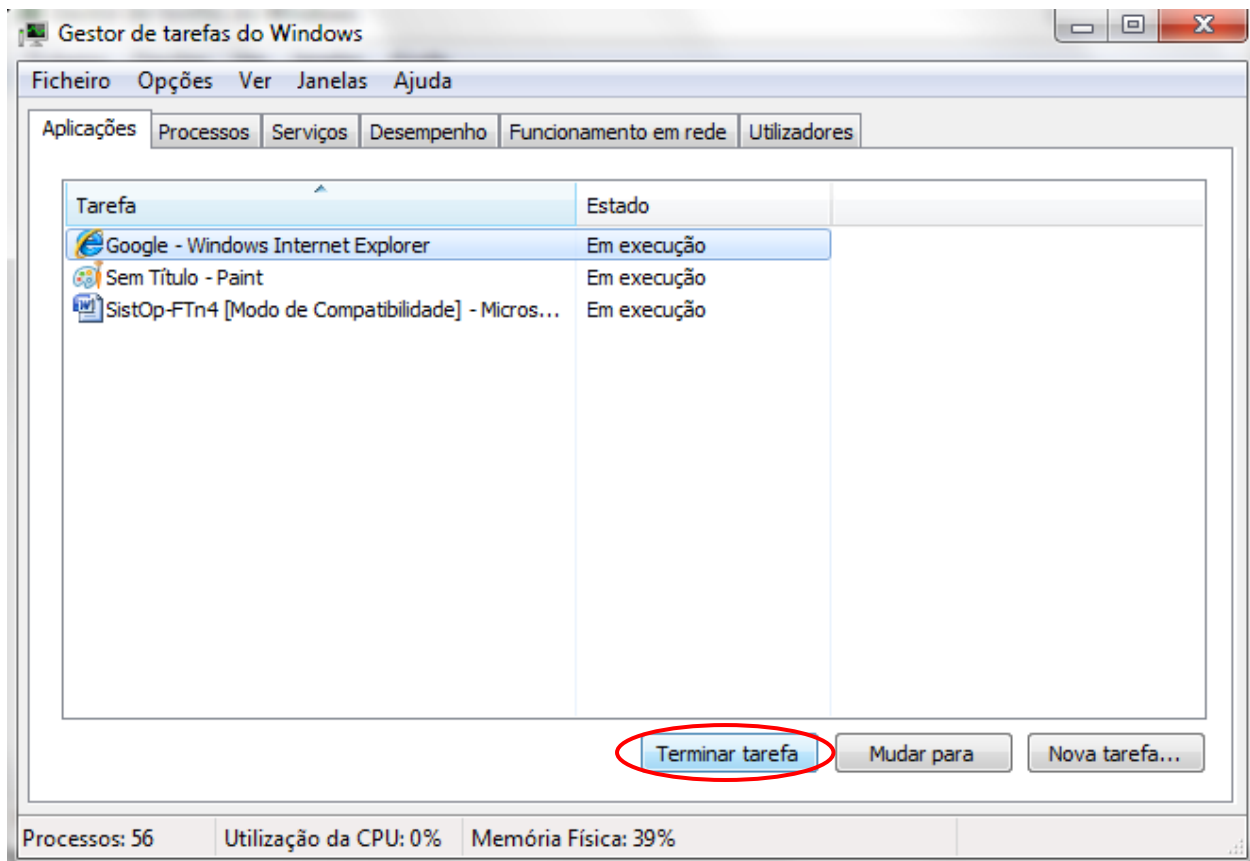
Gestor de tarefas do Windows

Ficheiro Opções Ver Janelas Ajuda

Aplicações | Processos | Serviços | Desempenho | Funcionamento em rede | Utilizadores

| Tarefa | Estado |
|---|---|
| Google - Windows Internet Explorer | Em execução |
| Sem Título - Paint | Em execução |
| SistOp-FTn4 [Modo de Compatibilidade] - Micros... | Em execução |

Terminar tarefa | Mudar para | Nova tarefa...

Processos: 56 | Utilização da CPU: 0% | Memória Física: 39%